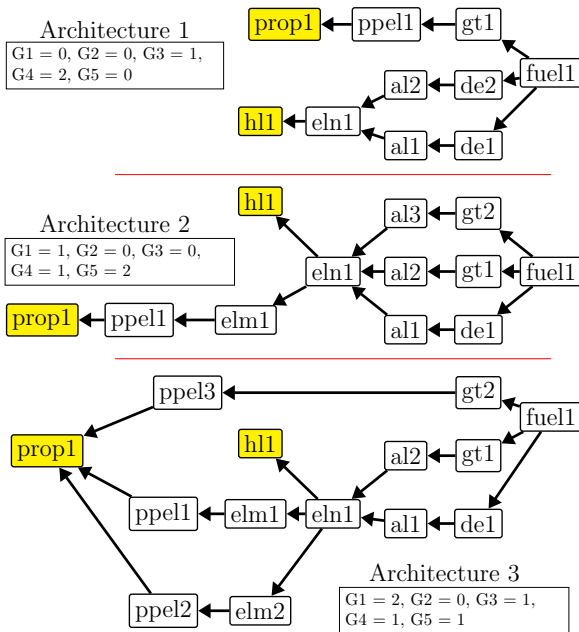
Architecture 1

G1 = 0, G2 = 0, G3 = 1, G4 = 2, G5 = 0

prop1
ppel1
gt1
fuel1
al2
de2
hl1
eln1
al1
de1

Architecture 2

G1 = 1, G2 = 0, G3 = 0, G4 = 1, G5 = 2

hl1
al3
gt2
eln1
al2
gt1
fuel1
prop1
ppel1
elm1
al1
de1

ppel3
gt2
fuel1
prop1
hl1
al2
gt1
ppel1
elm1
eln1
al1
de1
ppel2
elm2

Architecture 3

G1 = 2, G2 = 0, G3 = 1, G4 = 1, G5 = 1